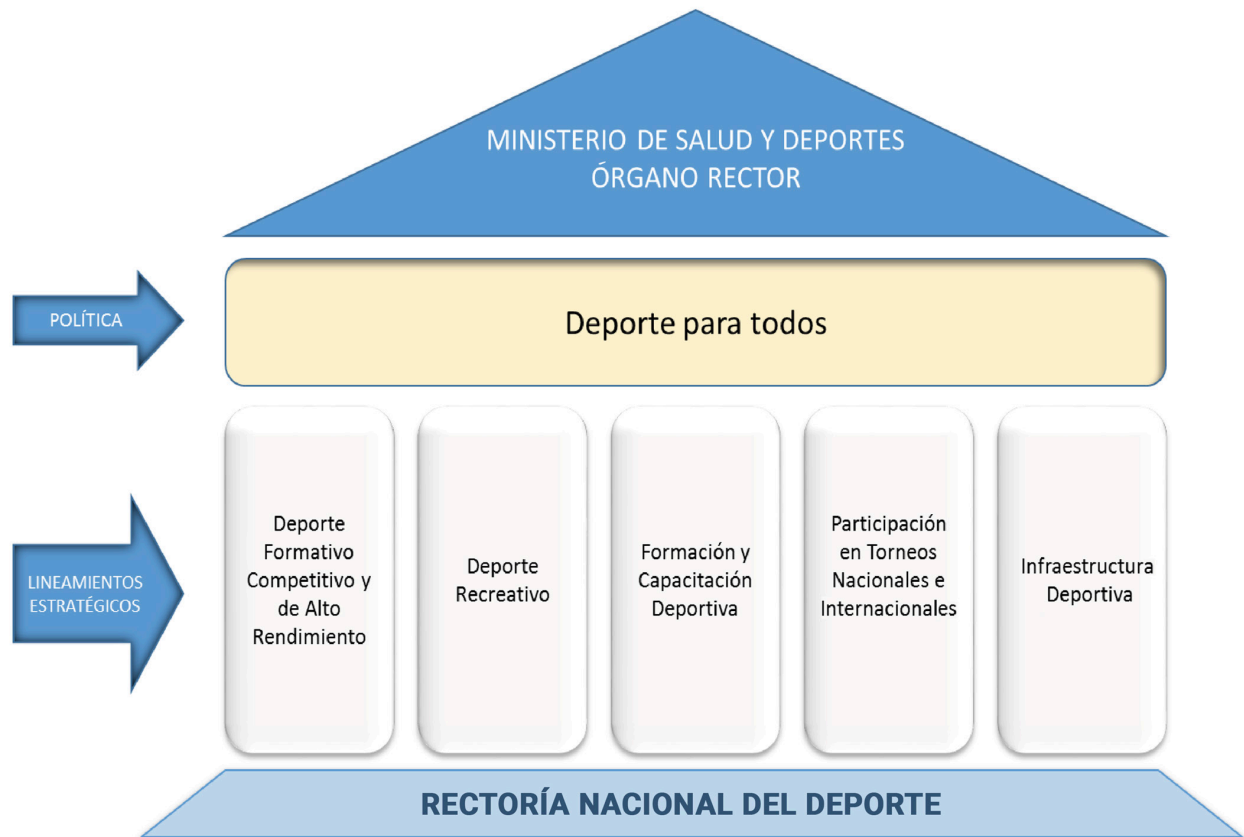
MINISTERIO DE SALUD Y DEPORTES
ÓRGANO RECTOR

POLÍTICA

Deporte para todos

LINEAMIENTOS ESTRATÉGICOS

Deporte Formativo Competitivo y de Alto Rendimiento

Deporte Recreativo

Formación y Capacitación Deportiva

Participación en Torneos Nacionales e Internacionales

Infraestructura Deportiva

RECTORÍA NACIONAL DEL DEPORTE